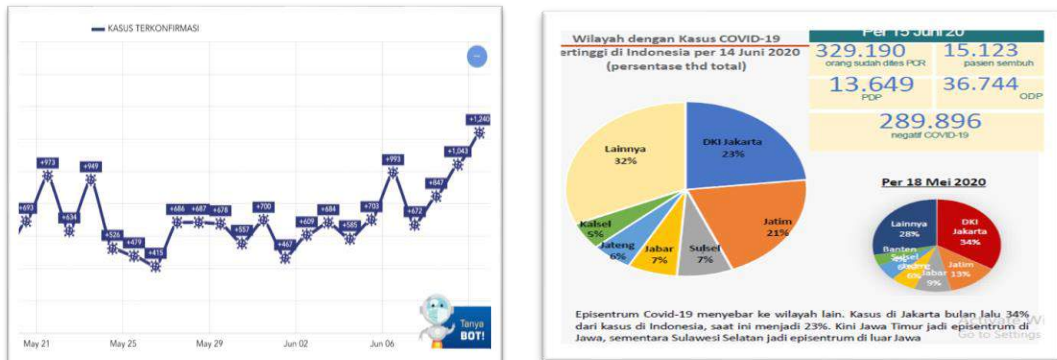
KASUS TERKONFIRMASI

+693
+973
+634
+949
+526
+479
+415
+686
+687
+678
+557
+700
+467
+609
+684
+585
+703
+993
+672
+847
+1,043
+1,240

May 21
May 25
May 29
Jun 02
Jun 06

Tanya BOT!

Wilayah dengan Kasus COVID-19 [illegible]ertinggi di Indonesia per 14 Juni 2020 (persentase thd total)

Per 15 Juni 20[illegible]

329.190
orang sudah dites PCR

15.123
pasien sembuh

13.649
PDP

36.744
ODP

289.896
negatif COVID-19

Lainnya 32%
DKI Jakarta 23%
Jatim 21%
Sulsel 7%
Jabar 7%
Jateng 6%
Kalsel 5%

Per 18 Mei 2020

Lainnya 28%
DKI Jakarta 34%
Jatim 13%
Jabar 9%
Jateng 6%
Banten
Sulsel

Episentrum Covid-19 menyebar ke wilayah lain. Kasus di Jakarta bulan lalu 34% dari kasus di Indonesia, saat ini menjadi 23%. Kini Jawa Timur jadi episentrum di Jawa, sementara Sulawesi Selatan jadi episentrum di luar Jawa

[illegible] W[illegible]
Go to Settings